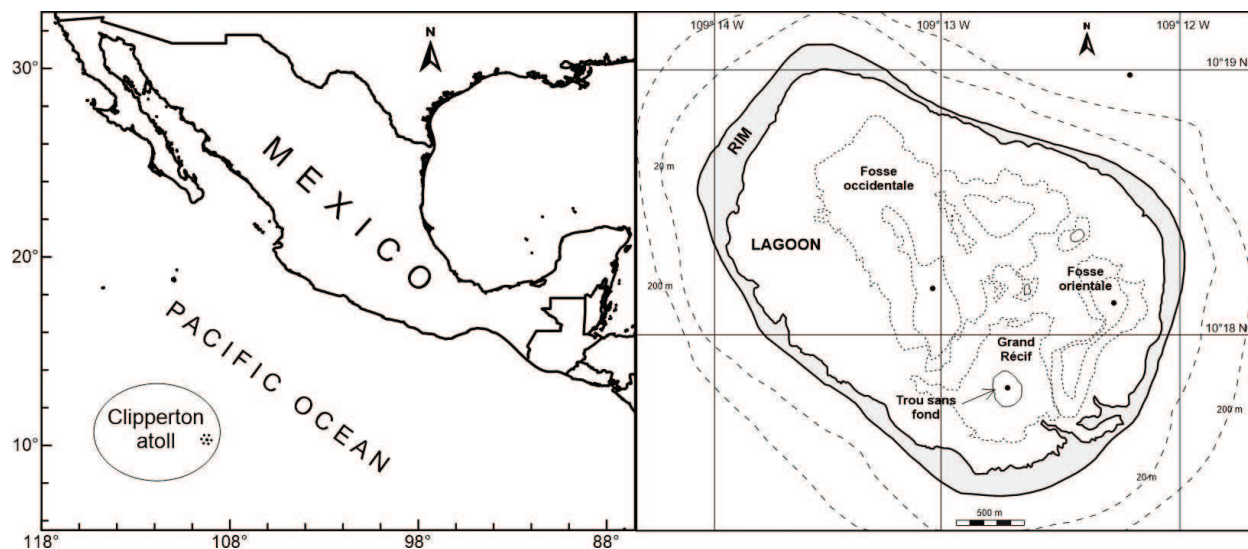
30°
N
MEXICO
20°
PACIFIC OCEAN
Clipperton atoll
10°
118°
108°
98°
88°

109° 14 W
109° 13 W
N
109° 12 W
10°19 N
RIM
20 m
Fosse occidentale
LAGOON
Fosse orientale
200 m
10°18 N
Grand Récif
Trou sans fond
200 m
20 m
500 m